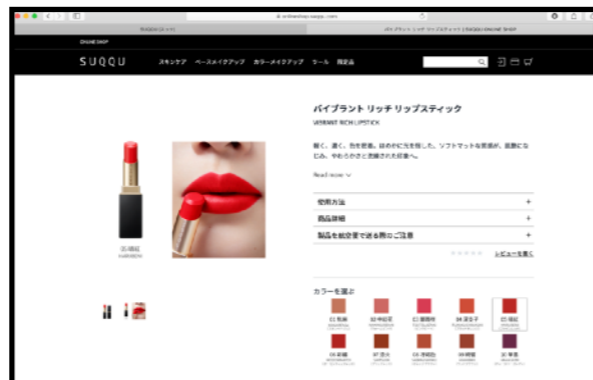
ONLINE SHOP

SUQQU

スキンケア　ベースメイクアップ　カラーメイクアップ　ツール　限定品

バイブラント リッチ リップスティック

VIBRANT RICH LIPSTICK

軽く、濃く、色を密着。ほのかに光を宿した、ソフトマットな質感が、表情になじみ、やわらかさと艶感された印象へ。

Read more

使用方法

商品説明

製品を航空便で送る際のご注意

レビューを書く

カラーを選ぶ

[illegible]